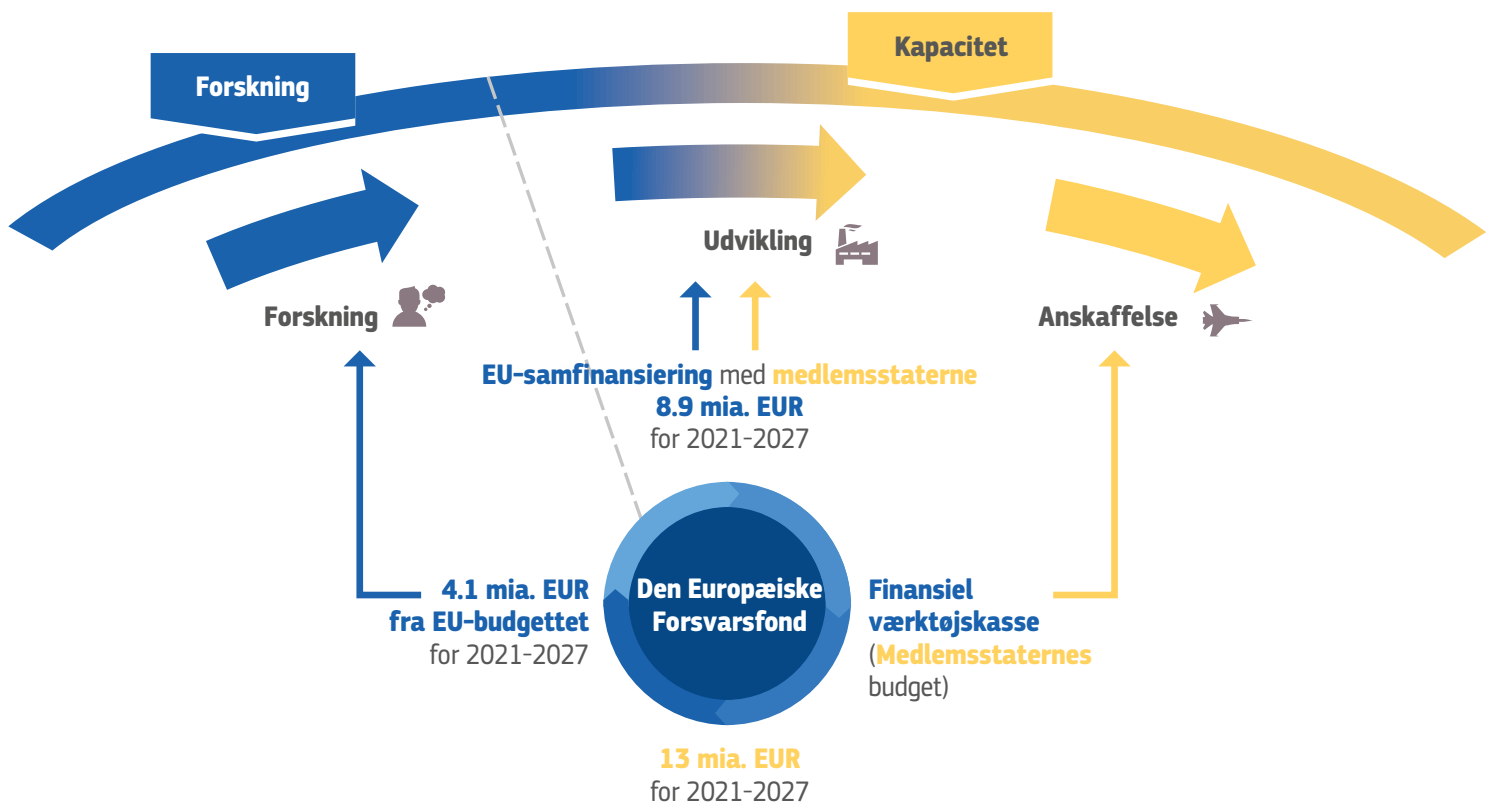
Forskning

Kapacitet

Udvikling

Forskning

Anskaffelse

EU-samfinansiering med medlemsstaterne
8.9 mia. EUR
for 2021-2027

4.1 mia. EUR
fra EU-budgettet
for 2021-2027

Den Europæiske Forsvarsfond

Finansiel værktøjskasse
(Medlemsstaternes budget)

13 mia. EUR
for 2021-2027